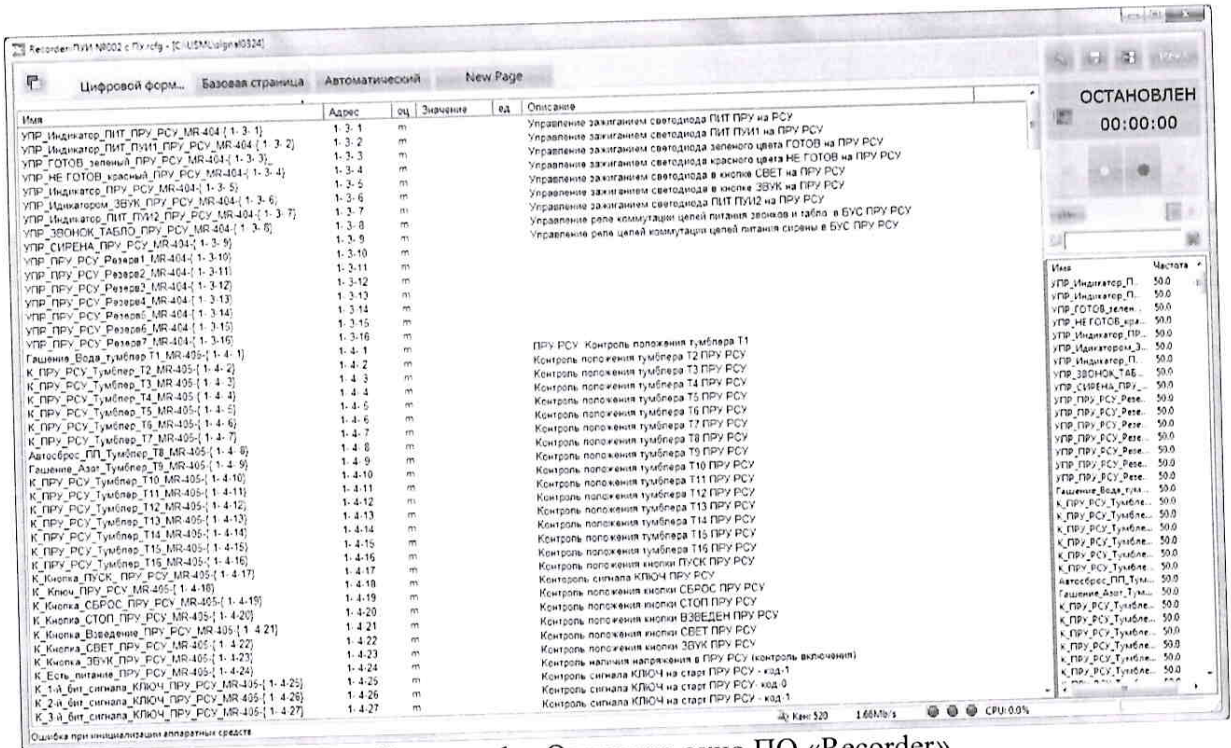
Recorder ПУИ №002 с ПУ.rcfg - [C:\USM\signal0324]

Цифровой форм... Базовая страница Автоматический New Page

ОСТАНОВЛЕН
00:00:00

| Имя | Адрес | оц | Значение | ед | Описание |
|---|---|---|---|---|---|
| УПР_Индикатор_ПИТ_ПРУ_РСУ_MR-404-{ 1- 3- 1} | 1- 3- 1 | m | | | Управление зажиганием светодиода ПИТ ПРУ на РСУ |
| УПР_Индикатор_ПИТ_ПУИ1_ПРУ_РСУ_MR-404-{ 1- 3- 2} | 1- 3- 2 | m | | | Управление зажиганием светодиода ПИТ ПУИ1 на ПРУ РСУ |
| УПР_ГОТОВ_зеленый_ПРУ_РСУ_MR-404-{ 1- 3- 3} | 1- 3- 3 | m | | | Управление зажиганием светодиода зеленого цвета ГОТОВ на ПРУ РСУ |
| УПР_НЕ ГОТОВ_красный_ПРУ_РСУ_MR-404-{ 1- 3- 4} | 1- 3- 4 | m | | | Управление зажиганием светодиода красного цвета НЕ ГОТОВ на ПРУ РСУ |
| УПР_Индикатор_ПРУ_РСУ_MR-404-{ 1- 3- 5} | 1- 3- 5 | m | | | Управление зажиганием светодиода в кнопке СВЕТ на ПРУ РСУ |
| УПР_Индикатором_ЗВУК_ПРУ_РСУ_MR-404-{ 1- 3- 6} | 1- 3- 6 | m | | | Управление зажиганием светодиода в кнопке ЗВУК на ПРУ РСУ |
| УПР_Индикатор_ПИТ_ПУИ2_ПРУ_РСУ_MR-404-{ 1- 3- 7} | 1- 3- 7 | m | | | Управление зажиганием светодиода ПИТ ПУИ2 на ПРУ РСУ |
| УПР_ЗВОНОК_ТАБЛО_ПРУ_РСУ_MR-404-{ 1- 3- 8} | 1- 3- 8 | m | | | Управление реле коммутации цепей питания звонков и табло в БУС ПРУ РСУ |
| УПР_СИРЕНА_ПРУ_РСУ_MR-404-{ 1- 3- 9} | 1- 3- 9 | m | | | Управление реле цепей коммутации цепей питания сирены в БУС ПРУ РСУ |
| УПР_ПРУ_РСУ_Резерв1_MR-404-{ 1- 3-10} | 1- 3-10 | m | | | |
| УПР_ПРУ_РСУ_Резерв2_MR-404-{ 1- 3-11} | 1- 3-11 | m | | | |
| УПР_ПРУ_РСУ_Резерв3_MR-404-{ 1- 3-12} | 1- 3-12 | m | | | |
| УПР_ПРУ_РСУ_Резерв4_MR-404-{ 1- 3-13} | 1- 3-13 | m | | | |
| УПР_ПРУ_РСУ_Резерв5_MR-404-{ 1- 3-14} | 1- 3-14 | m | | | |
| УПР_ПРУ_РСУ_Резерв6_MR-404-{ 1- 3-15} | 1- 3-15 | m | | | |
| УПР_ПРУ_РСУ_Резерв7_MR-404-{ 1- 3-16} | 1- 3-16 | m | | | |
| Гашение_Вода_тумблер_T1_MR-405-{ 1- 4- 1} | 1- 4- 1 | m | | | ПРУ РСУ Контроль положения тумблера Т1 |
| К_ПРУ_РСУ_Тумблер_T2_MR-405-{ 1- 4- 2} | 1- 4- 2 | m | | | Контроль положения тумблера Т2 ПРУ РСУ |
| К_ПРУ_РСУ_Тумблер_T3_MR-405-{ 1- 4- 3} | 1- 4- 3 | m | | | Контроль положения тумблера Т3 ПРУ РСУ |
| К_ПРУ_РСУ_Тумблер_T4_MR-405-{ 1- 4- 4} | 1- 4- 4 | m | | | Контроль положения тумблера Т4 ПРУ РСУ |
| К_ПРУ_РСУ_Тумблер_T5_MR-405-{ 1- 4- 5} | 1- 4- 5 | m | | | Контроль положения тумблера Т5 ПРУ РСУ |
| К_ПРУ_РСУ_Тумблер_T6_MR-405-{ 1- 4- 6} | 1- 4- 6 | m | | | Контроль положения тумблера Т6 ПРУ РСУ |
| К_ПРУ_РСУ_Тумблер_T7_MR-405-{ 1- 4- 7} | 1- 4- 7 | m | | | Контроль положения тумблера Т7 ПРУ РСУ |
| Автосброс_ПП_Тумблер_T8_MR-405-{ 1- 4- 8} | 1- 4- 8 | m | | | Контроль положения тумблера Т8 ПРУ РСУ |
| Гашение_Азот_Тумблер_T9_MR-405-{ 1- 4- 9} | 1- 4- 9 | m | | | Контроль положения тумблера Т9 ПРУ РСУ |
| К_ПРУ_РСУ_Тумблер_T10_MR-405-{ 1- 4-10} | 1- 4-10 | m | | | Контроль положения тумблера Т10 ПРУ РСУ |
| К_ПРУ_РСУ_Тумблер_T11_MR-405-{ 1- 4-11} | 1- 4-11 | m | | | Контроль положения тумблера Т11 ПРУ РСУ |
| К_ПРУ_РСУ_Тумблер_T12_MR-405-{ 1- 4-12} | 1- 4-12 | m | | | Контроль положения тумблера Т12 ПРУ РСУ |
| К_ПРУ_РСУ_Тумблер_T13_MR-405-{ 1- 4-13} | 1- 4-13 | m | | | Контроль положения тумблера Т13 ПРУ РСУ |
| К_ПРУ_РСУ_Тумблер_T14_MR-405-{ 1- 4-14} | 1- 4-14 | m | | | Контроль положения тумблера Т14 ПРУ РСУ |
| К_ПРУ_РСУ_Тумблер_T15_MR-405-{ 1- 4-15} | 1- 4-15 | m | | | Контроль положения тумблера Т15 ПРУ РСУ |
| К_ПРУ_РСУ_Тумблер_T16_MR-405-{ 1- 4-16} | 1- 4-16 | m | | | Контроль положения тумблера Т16 ПРУ РСУ |
| К_Кнопка_ПУСК_ПРУ_РСУ_MR-405-{ 1- 4-17} | 1- 4-17 | m | | | Контроль положения кнопки ПУСК ПРУ РСУ |
| К_Ключ_ПРУ_РСУ_MR-405-{ 1- 4-18} | 1- 4-18 | m | | | Контроль сигнала КЛЮЧ ПРУ РСУ |
| К_Кнопка_СБРОС_ПРУ_РСУ_MR-405-{ 1- 4-19} | 1- 4-19 | m | | | Контроль положения кнопки СБРОС ПРУ РСУ |
| К_Кнопка_СТОП_ПРУ_РСУ_MR-405-{ 1- 4-20} | 1- 4-20 | m | | | Контроль положения кнопки СТОП ПРУ РСУ |
| К_Кнопка_Взведение_ПРУ_РСУ_MR-405-{ 1- 4-21} | 1- 4-21 | m | | | Контроль положения кнопки ВЗВЕДЕН ПРУ РСУ |
| К_Кнопка_СВЕТ_ПРУ_РСУ_MR-405-{ 1- 4-22} | 1- 4-22 | m | | | Контроль положения кнопки СВЕТ ПРУ РСУ |
| К_Кнопка_ЗВУК_ПРУ_РСУ_MR-405-{ 1- 4-23} | 1- 4-23 | m | | | Контроль положения кнопки ЗВУК ПРУ РСУ |
| К_Есть_питание_ПРУ_РСУ_MR-405-{ 1- 4-24} | 1- 4-24 | m | | | Контроль наличия напряжения в ПРУ РСУ (контроль включения) |
| К_1-й_бит_сигнала_КЛЮЧ_ПРУ_РСУ_MR-405-{ 1- 4-25} | 1- 4-25 | m | | | Контроль сигнала КЛЮЧ на старт ПРУ РСУ - код-1 |
| К_2-й_бит_сигнала_КЛЮЧ_ПРУ_РСУ_MR-405-{ 1- 4-26} | 1- 4-26 | m | | | Контроль сигнала КЛЮЧ на старт ПРУ РСУ - код-0 |
| К_3-й_бит_сигнала_КЛЮЧ_ПРУ_РСУ_MR-405-{ 1- 4-27} | 1- 4-27 | m | | | Контроль сигнала КЛЮЧ на старт ПРУ РСУ - код-1 |

| Имя | Частота |
|---|---|
| УПР_Индикатор_П... | 50.0 |
| УПР_Индикатор_П... | 50.0 |
| УПР_ГОТОВ_зелен... | 50.0 |
| УПР_НЕ ГОТОВ_кра... | 50.0 |
| УПР_Индикатор_ПР... | 50.0 |
| УПР_Индикатором_З... | 50.0 |
| УПР_Индикатор_П... | 50.0 |
| УПР_ЗВОНОК_ТАБ... | 50.0 |
| УПР_СИРЕНА_ПРУ_... | 50.0 |
| УПР_ПРУ_РСУ_Резе... | 50.0 |
| УПР_ПРУ_РСУ_Резе... | 50.0 |
| УПР_ПРУ_РСУ_Резе... | 50.0 |
| УПР_ПРУ_РСУ_Резе... | 50.0 |
| УПР_ПРУ_РСУ_Резе... | 50.0 |
| УПР_ПРУ_РСУ_Резе... | 50.0 |
| УПР_ПРУ_РСУ_Резе... | 50.0 |
| Гашение_Вода_тум... | 50.0 |
| К_ПРУ_РСУ_Тумбле... | 50.0 |
| К_ПРУ_РСУ_Тумбле... | 50.0 |
| К_ПРУ_РСУ_Тумбле... | 50.0 |
| К_ПРУ_РСУ_Тумбле... | 50.0 |
| К_ПРУ_РСУ_Тумбле... | 50.0 |
| К_ПРУ_РСУ_Тумбле... | 50.0 |
| Автосброс_ПП_Тум... | 50.0 |
| Гашение_Азот_Тум... | 50.0 |
| К_ПРУ_РСУ_Тумбле... | 50.0 |
| К_ПРУ_РСУ_Тумбле... | 50.0 |
| К_ПРУ_РСУ_Тумбле... | 50.0 |
| К_ПРУ_РСУ_Тумбле... | 50.0 |

Кан: 520 1.68Mb/s CPU:0.0%

Ошибка при инициализации аппаратных средств

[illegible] Основное окно ПО «Recorder»